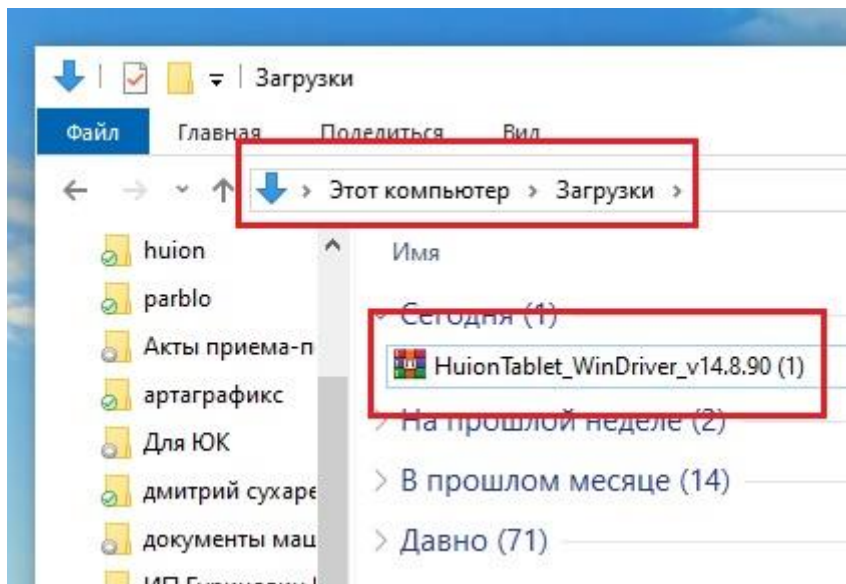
Загрузки

Файл Главная Поделиться Вид

Этот компьютер › Загрузки ›

huion
parblo
Акты приема-п
артаграфикс
Для ЮК
дмитрий сухаре
документы мац
ИП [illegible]

Имя

Сегодня (1)
HuionTablet_WinDriver_v14.8.90 (1)
На прошлой неделе (2)
В прошлом месяце (14)
Давно (71)